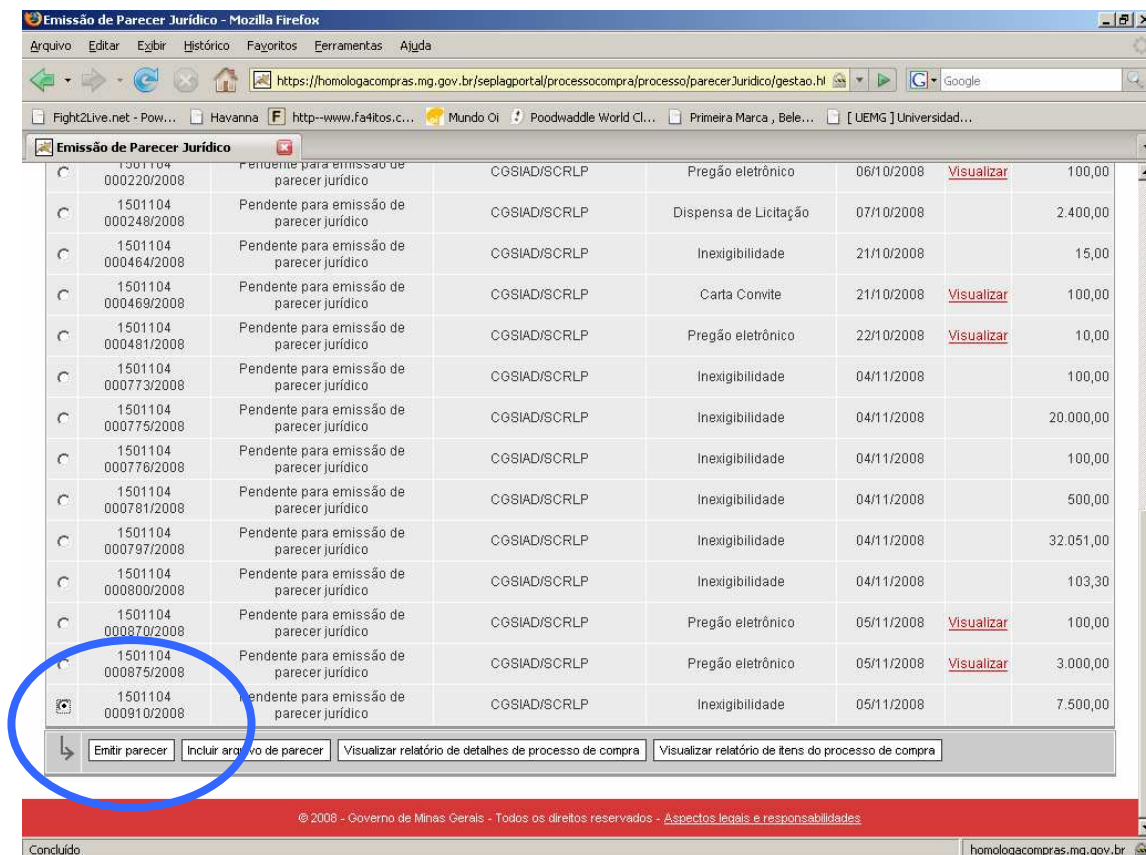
Emissão de Parecer Jurídico - Mozilla Firefox

Arquivo Editar Exibir Histórico Favoritos Ferramentas Ajuda

https://homologacompras.mg.gov.br/seplagportal/processocompra/processo/parecerJuridico/gestao.ht

Google

Fight2Live.net - Pow... Havanna http--www.fa4itos.c... Mundo Oi Poodwaddle World Cl... Primeira Marca , Bele... [ UEMG ] Universidad...

Emissão de Parecer Jurídico

| | | | | | | | |
|---|---|---|---|---|---|---|---|
| | 1501104 000220/2008 | Pendente para emissão de parecer jurídico | CGSIAD/SCRLP | Pregão eletrônico | 06/10/2008 | Visualizar | 100,00 |
| | 1501104 000248/2008 | Pendente para emissão de parecer jurídico | CGSIAD/SCRLP | Dispensa de Licitação | 07/10/2008 | | 2.400,00 |
| | 1501104 000464/2008 | Pendente para emissão de parecer jurídico | CGSIAD/SCRLP | Inexigibilidade | 21/10/2008 | | 15,00 |
| | 1501104 000469/2008 | Pendente para emissão de parecer jurídico | CGSIAD/SCRLP | Carta Convite | 21/10/2008 | Visualizar | 100,00 |
| | 1501104 000481/2008 | Pendente para emissão de parecer jurídico | CGSIAD/SCRLP | Pregão eletrônico | 22/10/2008 | Visualizar | 10,00 |
| | 1501104 000773/2008 | Pendente para emissão de parecer jurídico | CGSIAD/SCRLP | Inexigibilidade | 04/11/2008 | | 100,00 |
| | 1501104 000775/2008 | Pendente para emissão de parecer jurídico | CGSIAD/SCRLP | Inexigibilidade | 04/11/2008 | | 20.000,00 |
| | 1501104 000776/2008 | Pendente para emissão de parecer jurídico | CGSIAD/SCRLP | Inexigibilidade | 04/11/2008 | | 100,00 |
| | 1501104 000781/2008 | Pendente para emissão de parecer jurídico | CGSIAD/SCRLP | Inexigibilidade | 04/11/2008 | | 500,00 |
| | 1501104 000797/2008 | Pendente para emissão de parecer jurídico | CGSIAD/SCRLP | Inexigibilidade | 04/11/2008 | | 32.051,00 |
| | 1501104 000800/2008 | Pendente para emissão de parecer jurídico | CGSIAD/SCRLP | Inexigibilidade | 04/11/2008 | | 103,30 |
| | 1501104 000870/2008 | Pendente para emissão de parecer jurídico | CGSIAD/SCRLP | Pregão eletrônico | 05/11/2008 | Visualizar | 100,00 |
| | 1501104 000875/2008 | Pendente para emissão de parecer jurídico | CGSIAD/SCRLP | Pregão eletrônico | 05/11/2008 | Visualizar | 3.000,00 |
| | 1501104 000910/2008 | Pendente para emissão de parecer jurídico | CGSIAD/SCRLP | Inexigibilidade | 05/11/2008 | | 7.500,00 |

Emitir parecer | Incluir arquivo de parecer | Visualizar relatório de detalhes de processo de compra | Visualizar relatório de itens do processo de compra

© 2008 - Governo de Minas Gerais - Todos os direitos reservados - Aspectos legais e responsabilidades

Concluído

homologacompras.mg.gov.br